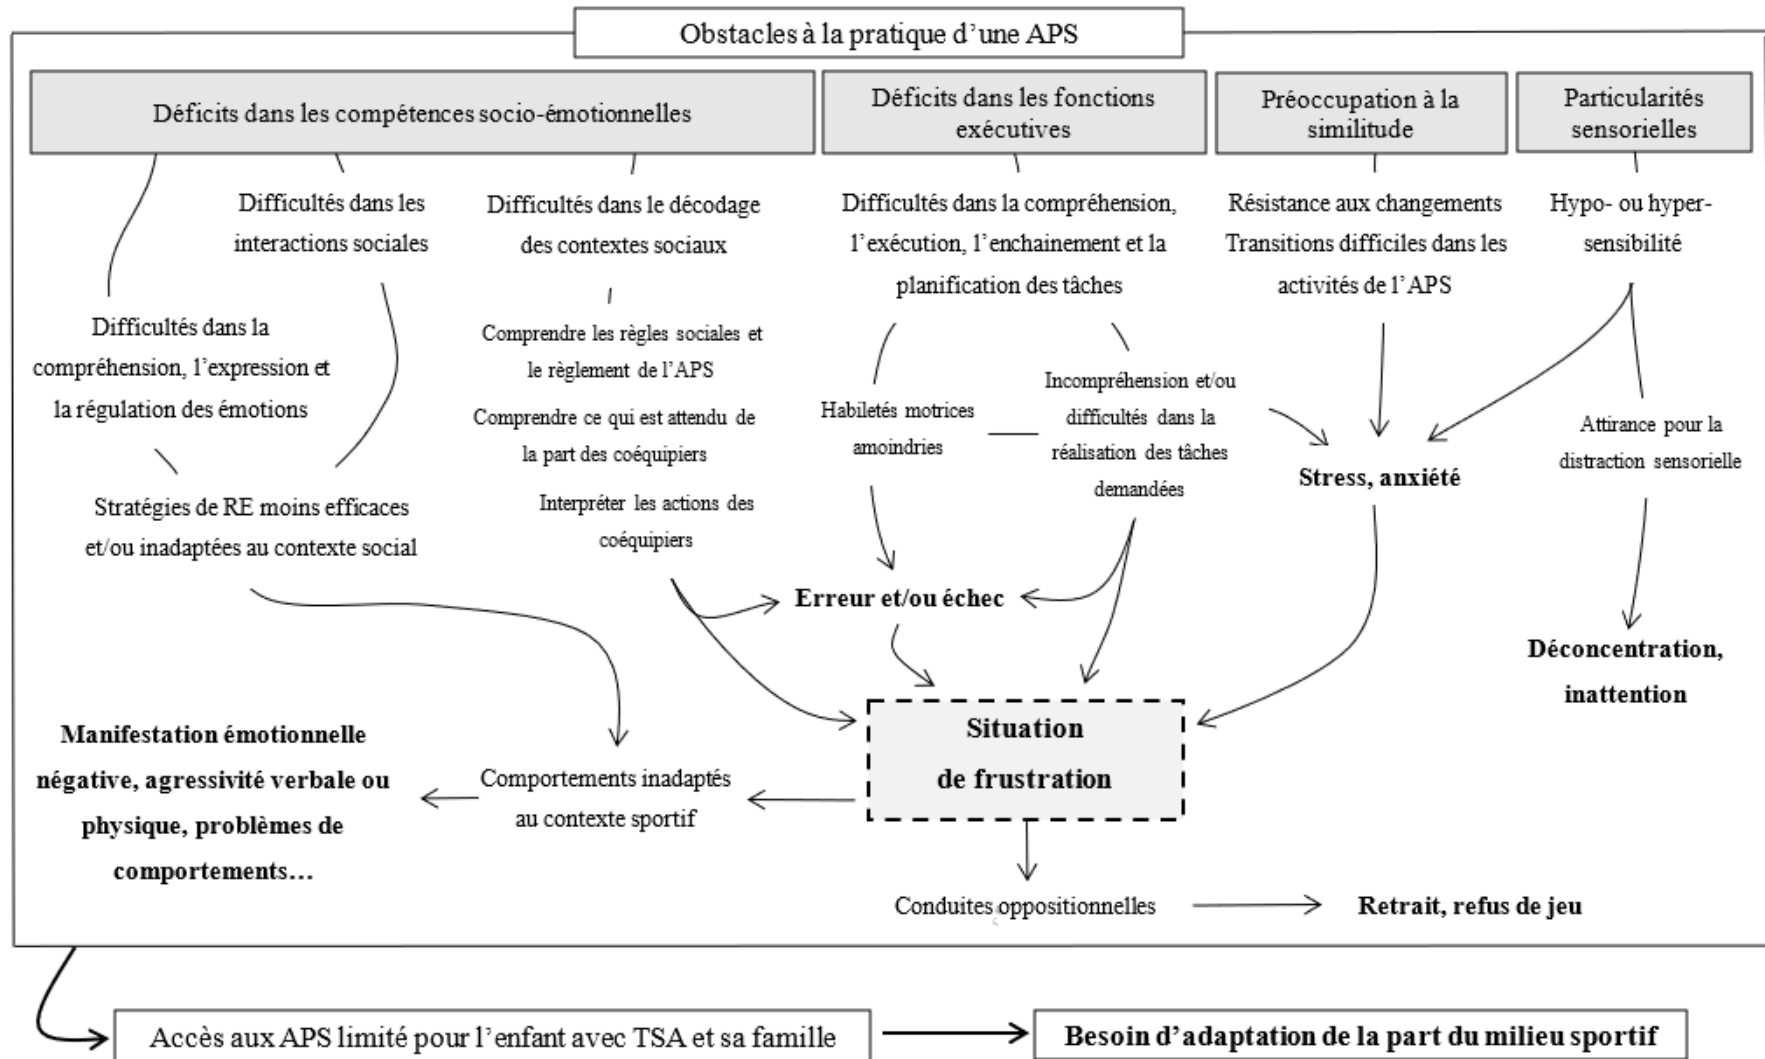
Obstacles à la pratique d'une APS

Déficits dans les compétences socio-émotionnelles

Déficits dans les fonctions exécutives

Préoccupation à la similitude

Particularités sensorielles

Difficultés dans les interactions sociales

Difficultés dans le décodage des contextes sociaux

Difficultés dans la compréhension, l'exécution, l'enchainement et la planification des tâches

Résistance aux changements Transitions difficiles dans les activités de l'APS

Hypo- ou hyper-sensibilité

Difficultés dans la compréhension, l'expression et la régulation des émotions

Comprendre les règles sociales et le règlement de l'APS

Comprendre ce qui est attendu de la part des coéquipiers

Interpréter les actions des coéquipiers

Habiletés motrices amoindries

Incompréhension et/ou difficultés dans la réalisation des tâches demandées

Stress, anxiété

Attirance pour la distraction sensorielle

Stratégies de RE moins efficaces et/ou inadaptées au contexte social

Erreur et/ou échec

Déconcentration, inattention

Situation de frustration

Manifestation émotionnelle négative, agressivité verbale ou physique, problèmes de comportements…

Comportements inadaptés au contexte sportif

Conduites oppositionnelles

Retrait, refus de jeu

Accès aux APS limité pour l'enfant avec TSA et sa famille

Besoin d'adaptation de la part du milieu sportif